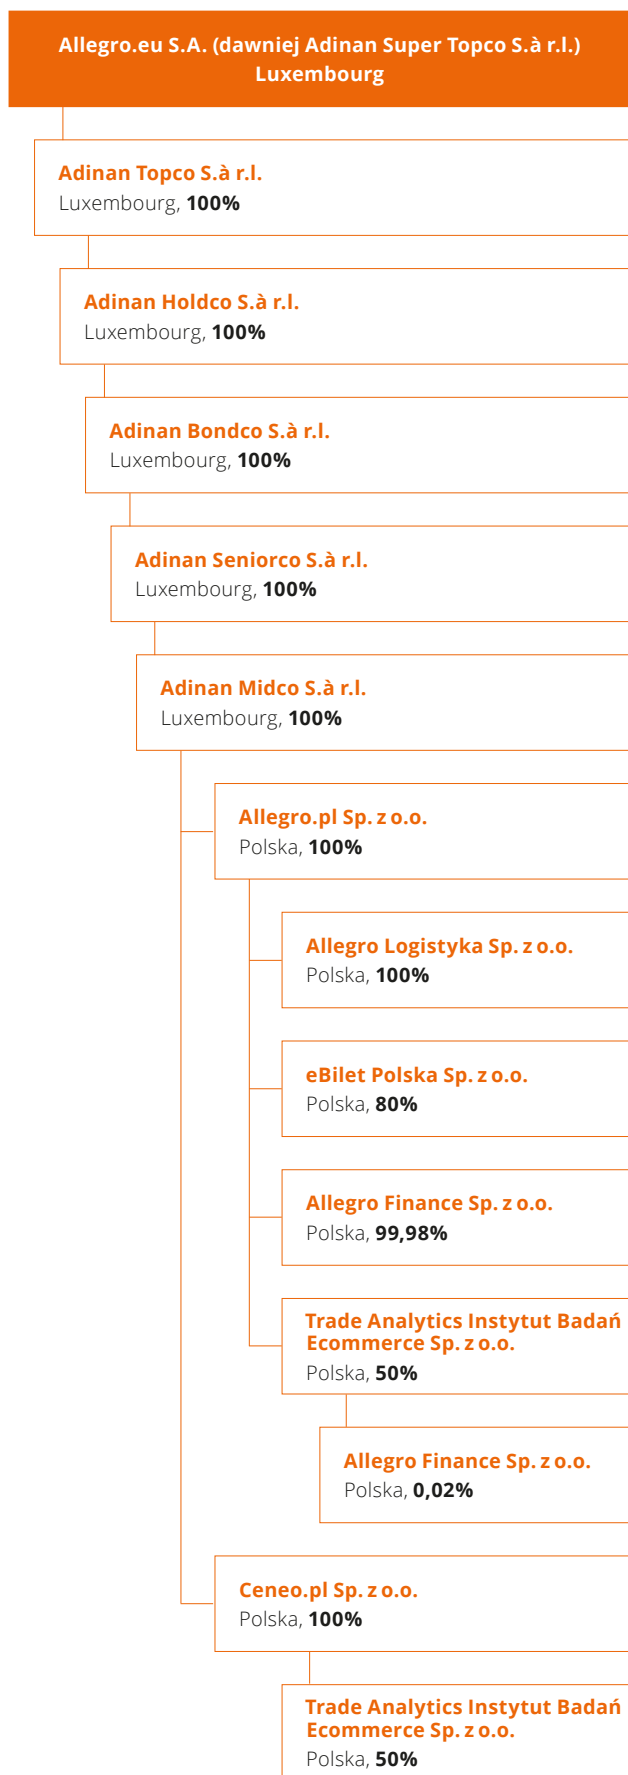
Allegro.eu S.A. (dawniej Adinan Super Topco S.à r.l.)
Luxembourg

Adinan Topco S.à r.l.
Luxembourg, **100%**

Adinan Holdco S.à r.l.
Luxembourg, **100%**

Adinan Bondco S.à r.l.
Luxembourg, **100%**

Adinan Seniorco S.à r.l.
Luxembourg, **100%**

Adinan Midco S.à r.l.
Luxembourg, **100%**

Allegro.pl Sp. z o.o.
Polska, **100%**

Allegro Logistyka Sp. z o.o.
Polska, **100%**

eBilet Polska Sp. z o.o.
Polska, **80%**

Allegro Finance Sp. z o.o.
Polska, **99,98%**

Trade Analytics Instytut Badań Ecommerce Sp. z o.o.
Polska, **50%**

Allegro Finance Sp. z o.o.
Polska, **0,02%**

Ceneo.pl Sp. z o.o.
Polska, **100%**

Trade Analytics Instytut Badań Ecommerce Sp. z o.o.
Polska, **50%**